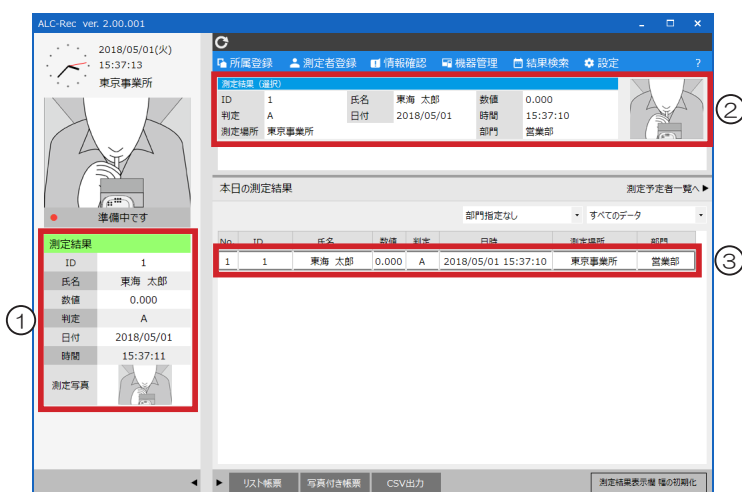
ALC-Rec ver. 2.00.001

2018/05/01(火)
15:37:13
東京事業所

準備中です

測定結果

| ID | 1 |
|---|---|
| 氏名 | 東海 太郎 |
| 数値 | 0.000 |
| 判定 | A |
| 日付 | 2018/05/01 |
| 時間 | 15:37:11 |
| 測定写真 | |

①

所属登録 測定者登録 情報確認 機器管理 結果検索 設定 ?

測定結果（選択）

| ID | 1 | 氏名 | 東海 太郎 | 数値 | 0.000 |
|---|---|---|---|---|---|
| 判定 | A | 日付 | 2018/05/01 | 時間 | 15:37:10 |
| 測定場所 | 東京事業所 | | | 部門 | 営業部 |

②

本日の測定結果

測定予定者一覧へ ▶

部門指定なし すべてのデータ

| No | ID | 氏名 | 数値 | 判定 | 日時 | 測定場所 | 部門 |
|---|---|---|---|---|---|---|---|
| 1 | 1 | 東海 太郎 | 0.000 | A | 2018/05/01 15:37:10 | 東京事業所 | 営業部 |

③

リスト帳票 写真付き帳票 CSV出力

測定結果表示欄 幅の初期化